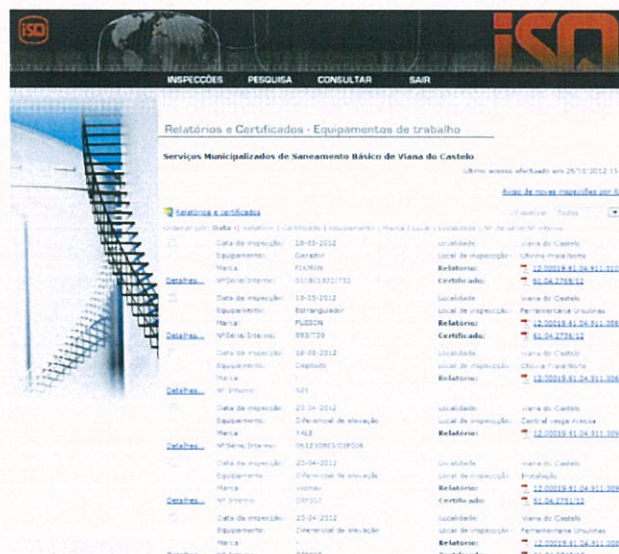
ISQ

INSPECÇÕES PESQUISA CONSULTAR SAIR

Relatórios e Certificados - Equipamentos de trabalho

Serviços Municipalizados de Saneamento Básico de Viana do Castelo

Último acesso efectuado em 25/10/2012 15

Aviso de novas inspecções por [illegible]

Relatórios e certificados

Ordenar por: Data | Relatório | Certificado | Equipamento | Marca | Local | Localidade | Nº de série/Nº interno

Visualizar: Todos

Data de inspecção: 18-05-2012
Equipamento: Gerador
Marca: FLUXON
Nº Série/Interno: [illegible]
Localidade: Viana do Castelo
Local de inspecção: Oficina Praia Norte
Relatório: 12.00019.61.04.911.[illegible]
Certificado: 61.04.2756/12
Detalhes...

Data de inspecção: 18-05-2012
Equipamento: Estrangulador
Marca: FLUXON
Nº Série/Interno: 993/728
Localidade: Viana do Castelo
Local de inspecção: Permanentemente Ursulinas
Relatório: 12.00019.61.04.911.306
Certificado: 61.04.2758/12
Detalhes...

Data de inspecção: 18-05-2012
Equipamento: Depósito
Marca:
Nº Interno: 521
Localidade: Viana do Castelo
Local de inspecção: Oficina Praia Norte
Relatório: 12.00019.61.04.911.306
Detalhes...

Data de inspecção: 20-04-2012
Equipamento: Diferencial de elevação
Marca: YALE
Nº Série/Interno: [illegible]
Localidade: Viana do Castelo
Local de inspecção: Central Veiga Areosa
Relatório: 12.00019.61.04.911.309
Detalhes...

Data de inspecção: 20-04-2012
Equipamento: Diferencial de elevação
Marca: Vicinay
Nº Interno: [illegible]
Localidade: Viana do Castelo
Local de inspecção: Instalação
Relatório: 12.00019.61.04.911.309
Certificado: 61.04.2751/12
Detalhes...

Data de inspecção: 20-04-2012
Equipamento: Diferencial de elevação
Marca: -
Nº Interno: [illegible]
Localidade: Viana do Castelo
Local de inspecção: Permanentemente Ursulinas
Relatório: 12.00019.61.04.911.308
Certificado: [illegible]
Detalhes...